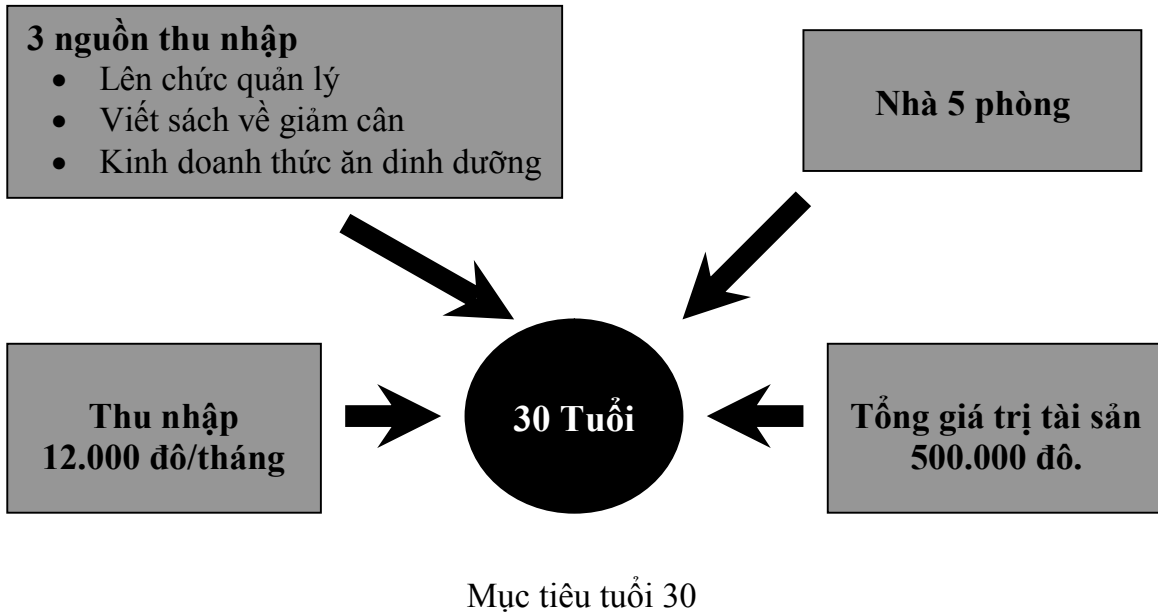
**3 nguồn thu nhập**
- Lên chức quản lý
- Viết sách về giảm cân
- Kinh doanh thức ăn dinh dưỡng

**Nhà 5 phòng**

**Thu nhập 12.000 đô/tháng**

**30 Tuổi**

**Tổng giá trị tài sản 500.000 đô.**

Mục tiêu tuổi 30